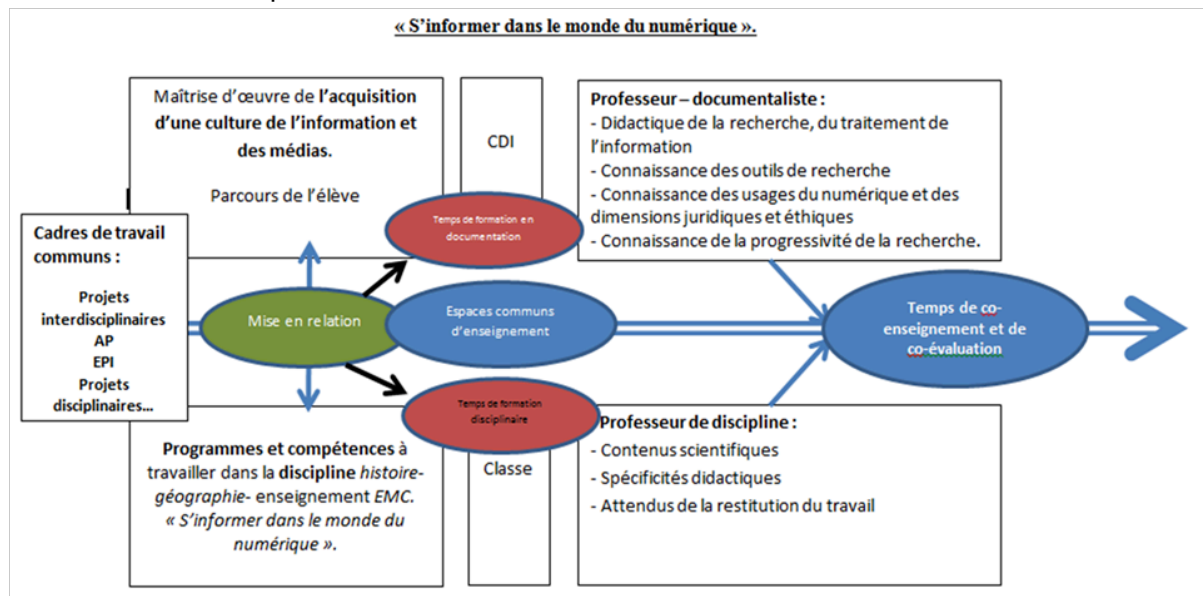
« S'informer dans le monde du numérique ».

Maîtrise d'œuvre de l'acquisition d'une culture de l'information et des médias.

Parcours de l'élève

CDI

Professeur – documentaliste :
- Didactique de la recherche, du traitement de l'information
- Connaissance des outils de recherche
- Connaissance des usages du numérique et des dimensions juridiques et éthiques
- Connaissance de la progressivité de la recherche.

Cadres de travail communs :

Projets interdisciplinaires
AP
EPI
Projets disciplinaires…

Temps de formation en documentation

Mise en relation

Espaces communs d'enseignement

Temps de formation disciplinaire

Temps de co-enseignement et de co-évaluation

Programmes et compétences à travailler dans la discipline histoire-géographie- enseignement EMC. « S'informer dans le monde du numérique ».

Classe

Professeur de discipline :
- Contenus scientifiques
- Spécificités didactiques
- Attendus de la restitution du travail